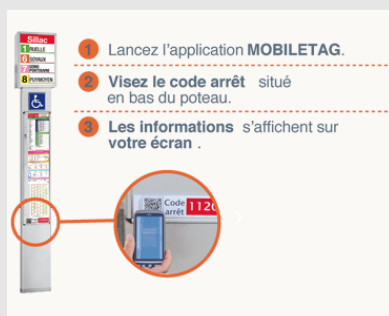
Sillac
1 RUELLE
6 SOYAUX
7 GOND PONTOUVRE
8 PUYMOYEN

1 Lancez l'application MOBILETAG.

2 Visez le code arrêt situé en bas du poteau.

3 Les informations s'affichent sur votre écran .

Code arrêt 112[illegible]